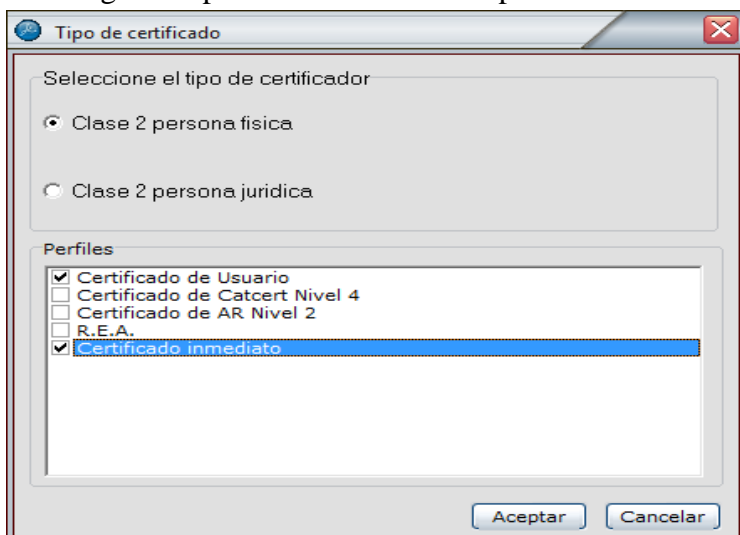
Tipo de certificado

Seleccione el tipo de certificador

Clase 2 persona fisica

Clase 2 persona juridica

Perfiles

Certificado de Usuario
Certificado de Catcert Nivel 4
Certificado de AR Nivel 2
R.E.A.
Certificado inmediato

Aceptar
Cancelar